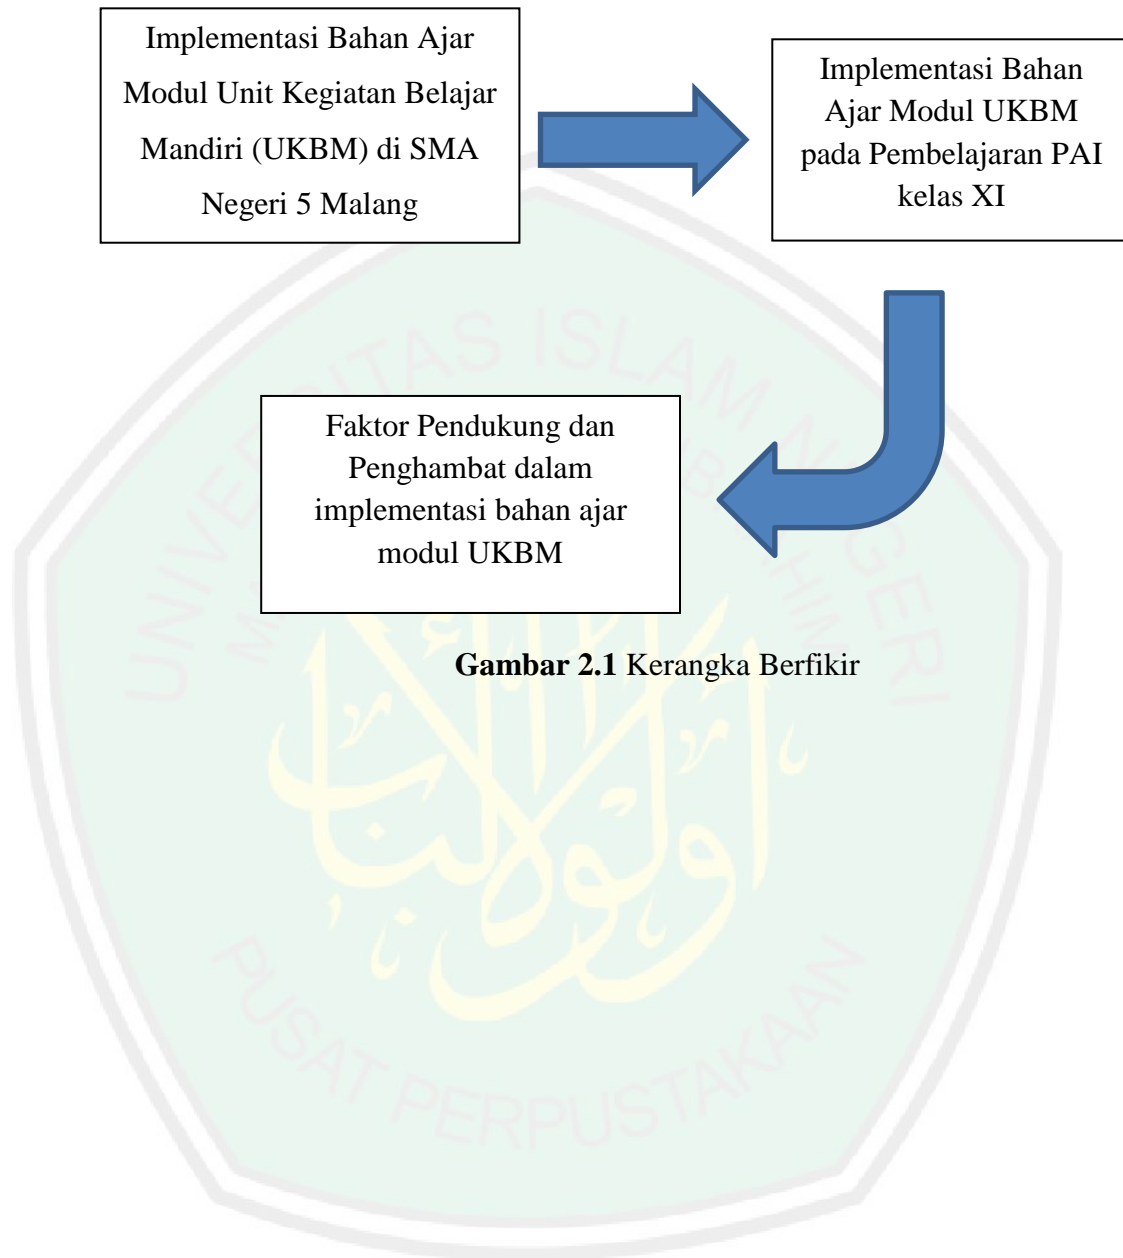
Implementasi Bahan Ajar Modul Unit Kegiatan Belajar Mandiri (UKBM) di SMA Negeri 5 Malang

Implementasi Bahan Ajar Modul UKBM pada Pembelajaran PAI kelas XI

Faktor Pendukung dan Penghambat dalam implementasi bahan ajar modul UKBM

**Gambar 2.1** Kerangka Berfikir

UNIVERSITAS ISLAM NEGERI MAULANA MALIK IBRAHIM

PUSAT PERPUSTAKAAN